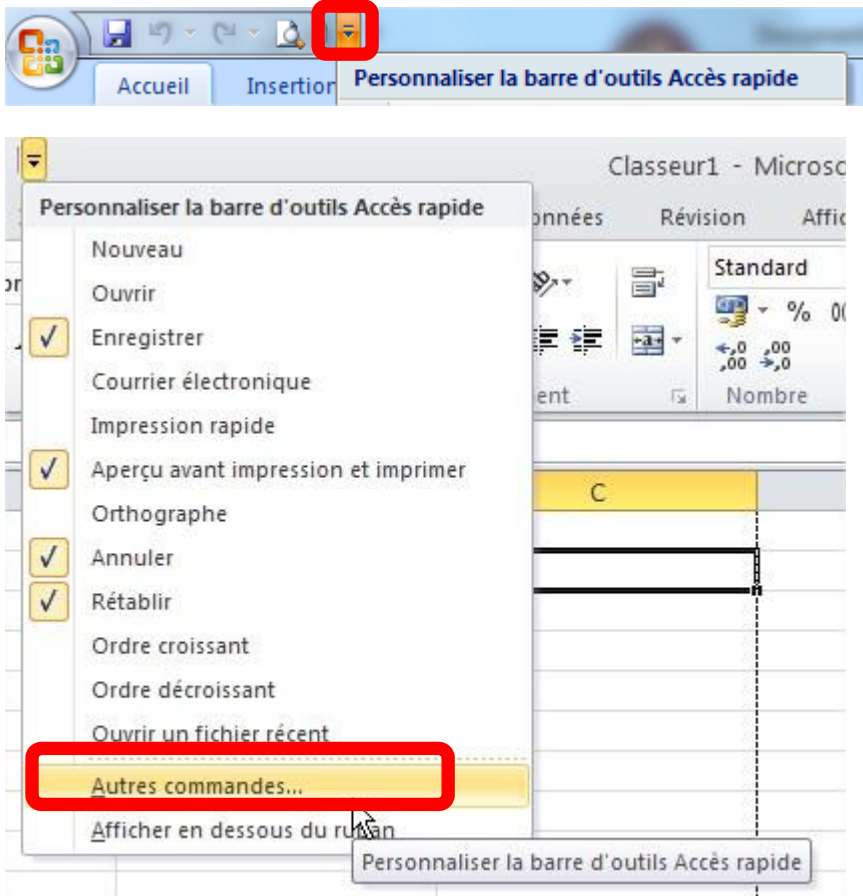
Accueil

Insertion

Personnaliser la barre d'outils Accès rapide

Classeur1 - Microso

Personnaliser la barre d'outils Accès rapide

onnées

Révision

Affic

Nouveau

Ouvrir

Enregistrer

Courrier électronique

Impression rapide

Aperçu avant impression et imprimer

Orthographe

Annuler

Rétablir

Ordre croissant

Ordre décroissant

Ouvrir un fichier récent

Autres commandes...

Afficher en dessous du ruban

Standard

%

,0 ,00

,00 ,0

ent

Nombre

C

Personnaliser la barre d'outils Accès rapide